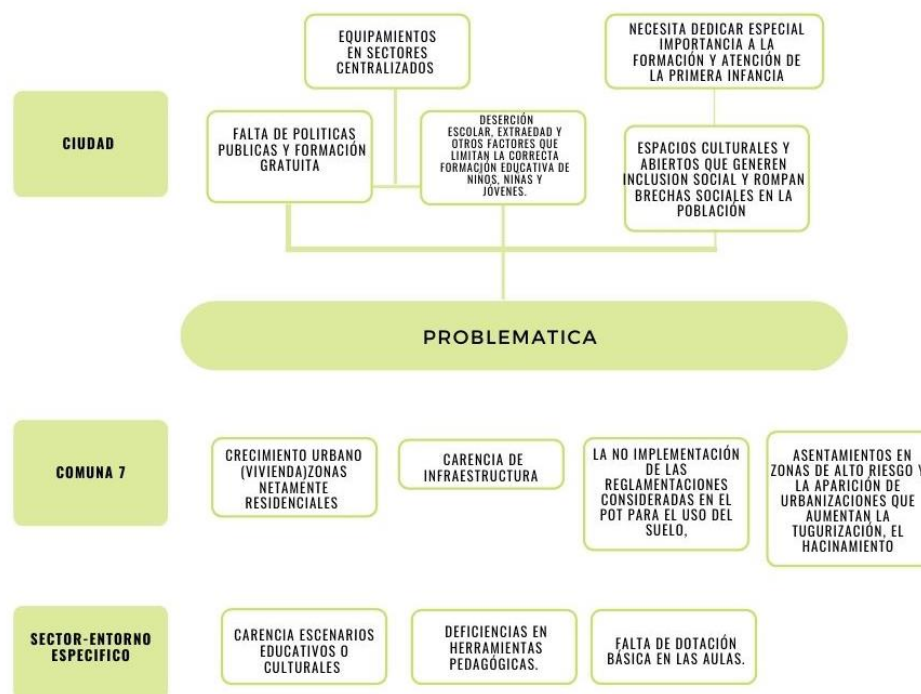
CIUDAD

EQUIPAMIENTOS EN SECTORES CENTRALIZADOS

NECESITA DEDICAR ESPECIAL IMPORTANCIA A LA FORMACIÓN Y ATENCIÓN DE LA PRIMERA INFANCIA

FALTA DE POLITICAS PUBLICAS Y FORMACIÓN GRATUITA

DESERCIÓN ESCOLAR, EXTRAEDAD Y OTROS FACTORES QUE LIMITAN LA CORRECTA FORMACIÓN EDUCATIVA DE NIÑOS, NIÑAS Y JÓVENES.

ESPACIOS CULTURALES Y ABIERTOS QUE GENEREN INCLUSION SOCIAL Y ROMPAN BRECHAS SOCIALES EN LA POBLACIÓN

PROBLEMATICA

COMUNA 7

CRECIMIENTO URBANO (VIVIENDA)ZONAS NETAMENTE RESIDENCIALES

CARENCIA DE INFRAESTRUCTURA

LA NO IMPLEMENTACIÓN DE LAS REGLAMENTACIONES CONSIDERADAS EN EL POT PARA EL USO DEL SUELO,

ASENTAMIENTOS EN ZONAS DE ALTO RIESGO Y LA APARICIÓN DE URBANIZACIONES QUE AUMENTAN LA TUGURIZACIÓN, EL HACINAMIENTO

SECTOR-ENTORNO ESPECIFICO

CARENCIA ESCENARIOS EDUCATIVOS O CULTURALES

DEFICIENCIAS EN HERRAMIENTAS PEDAGÓGICAS.

FALTA DE DOTACIÓN BÁSICA EN LAS AULAS.